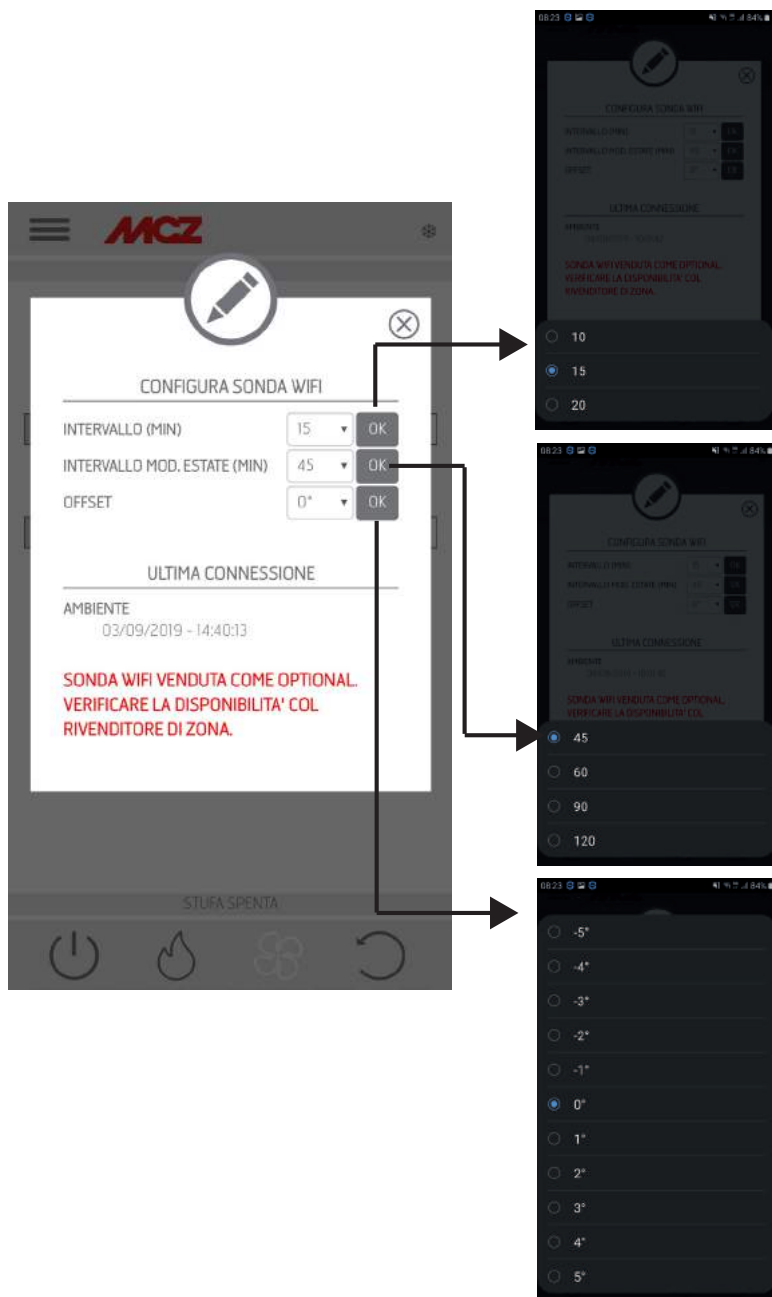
MCZ

CONFIGURA SONDA WIFI

INTERVALLO (MIN) 15 OK

INTERVALLO MOD. ESTATE (MIN) 45 OK

OFFSET 0° OK

ULTIMA CONNESSIONE

AMBIENTE

03/09/2019 - 14:40:13

SONDA WIFI VENDUTA COME OPTIONAL. VERIFICARE LA DISPONIBILITA' COL RIVENDITORE DI ZONA.

STUFA SPENTA

08:23 84%

CONFIGURA SONDA WIFI

INTERVALLO (MIN) OK

INTERVALLO MOD. ESTATE (MIN) OK

OFFSET OK

ULTIMA CONNESSIONE

AMBIENTE

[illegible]

SONDA WIFI VENDUTA COME OPTIONAL. VERIFICARE LA DISPONIBILITA' COL RIVENDITORE DI ZONA.

10

15

20

08:23 84%

CONFIGURA SONDA WIFI

INTERVALLO (MIN) OK

INTERVALLO MOD. ESTATE (MIN) OK

OFFSET OK

ULTIMA CONNESSIONE

AMBIENTE

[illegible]

SONDA WIFI VENDUTA COME OPTIONAL. VERIFICARE LA DISPONIBILITA' COL

45

60

90

120

08:23 84%

-5°

-4°

-3°

-2°

-1°

0°

1°

2°

3°

4°

5°